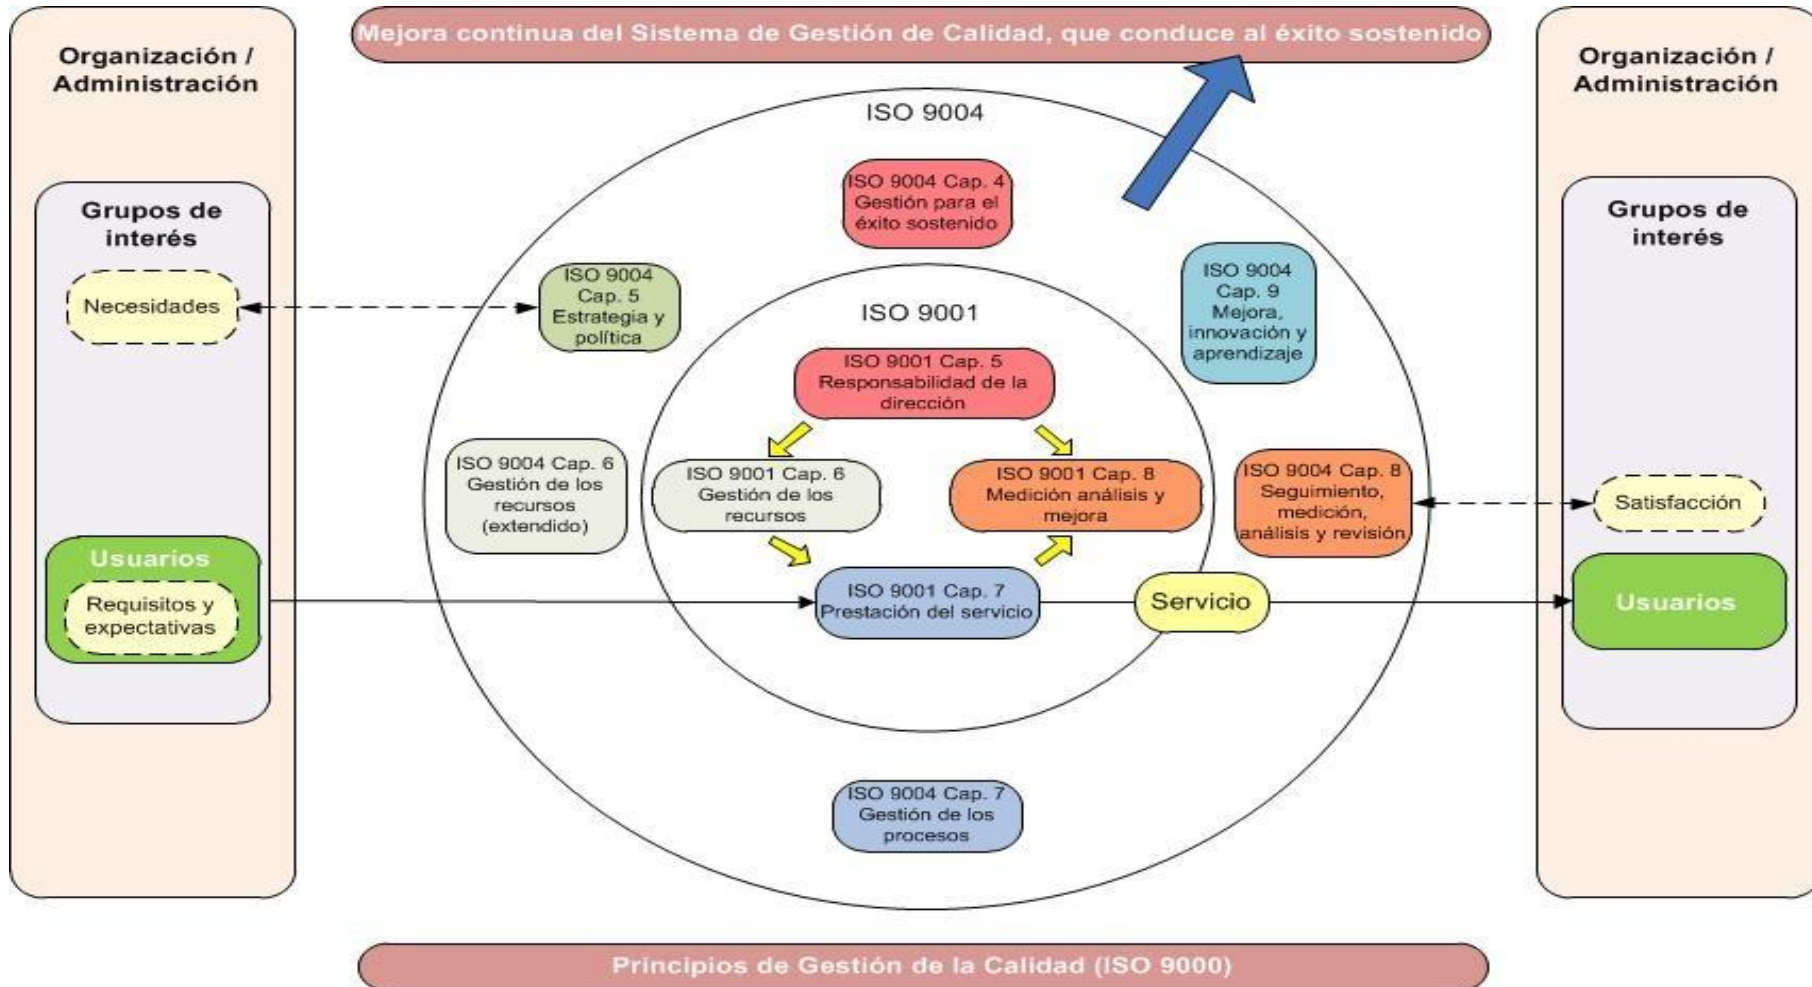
Mejora continua del Sistema de Gestión de Calidad, que conduce al éxito sostenido

Organización / Administración

Grupos de interés

Necesidades

Usuarios

Requisitos y expectativas

ISO 9004

ISO 9004 Cap. 4 Gestión para el éxito sostenido

ISO 9004 Cap. 5 Estrategia y política

ISO 9004 Cap. 9 Mejora, innovación y aprendizaje

ISO 9001

ISO 9001 Cap. 5 Responsabilidad de la dirección

ISO 9004 Cap. 6 Gestión de los recursos (extendido)

ISO 9001 Cap. 6 Gestión de los recursos

ISO 9001 Cap. 8 Medición análisis y mejora

ISO 9004 Cap. 8 Seguimiento, medición, análisis y revisión

ISO 9001 Cap. 7 Prestación del servicio

Servicio

ISO 9004 Cap. 7 Gestión de los procesos

Organización / Administración

Grupos de interés

Satisfacción

Usuarios

Principios de Gestión de la Calidad (ISO 9000)